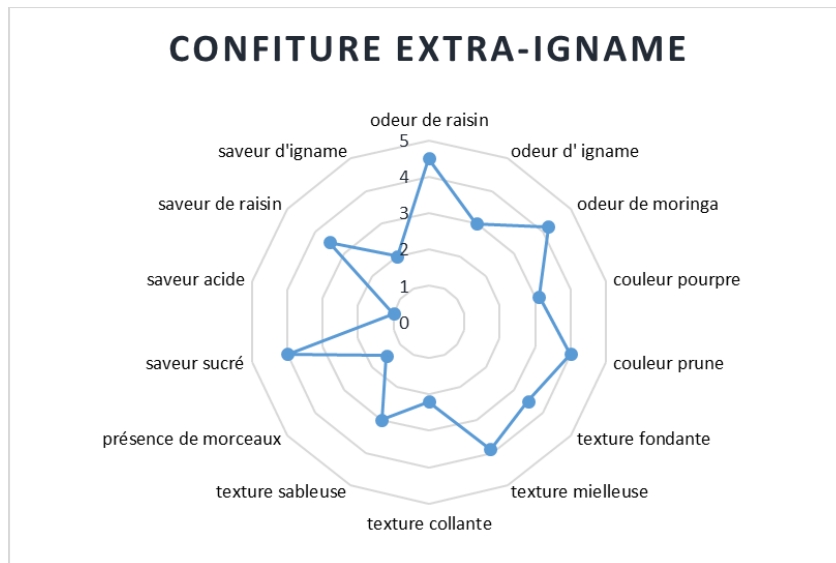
CONFITURE EXTRA-IGNAME

odeur de raisin
odeur d' igname
odeur de moringa
couleur pourpre
couleur prune
texture fondante
texture mielleuse
texture collante
texture sableuse
présence de morceaux
saveur sucré
saveur acide
saveur de raisin
saveur d'igname

5
4
3
2
1
0